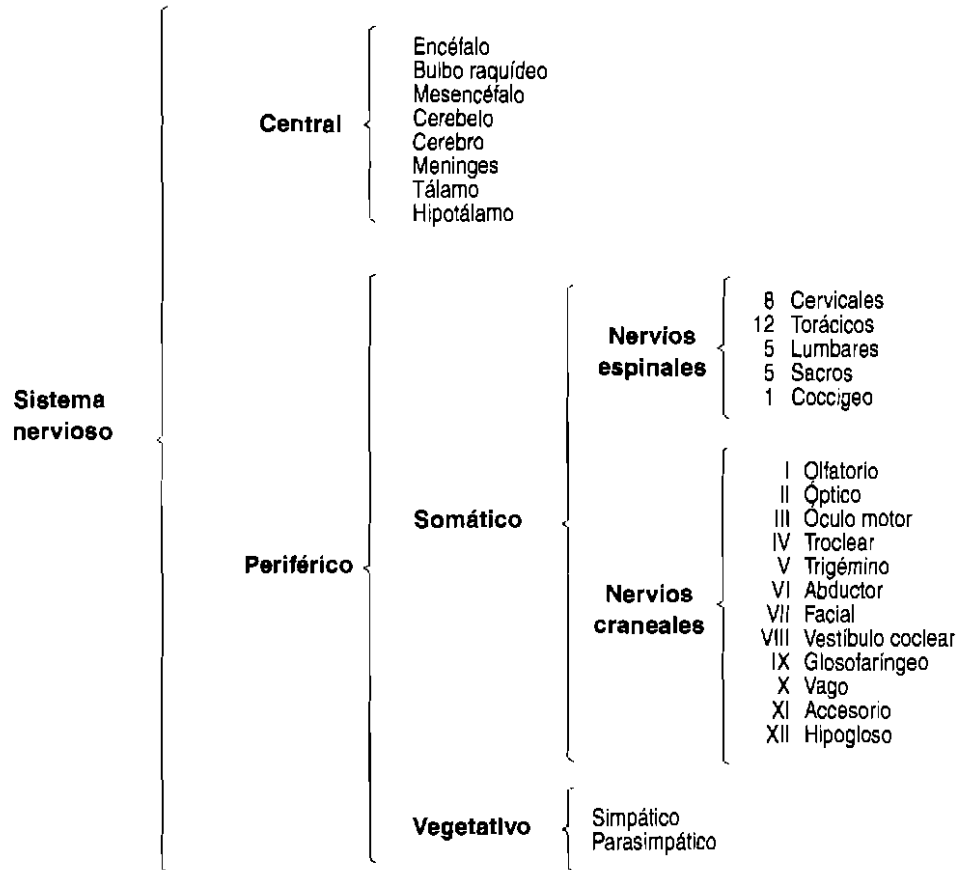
Sistema nervioso

Central

Encéfalo
Bulbo raquídeo
Mesencéfalo
Cerebelo
Cerebro
Meninges
Tálamo
Hipotálamo

Periférico

Somático

Nervios espinales

8 Cervicales
12 Torácicos
5 Lumbares
5 Sacros
1 Coccigeo

Nervios craneales

I Olfatorio
II Óptico
III Óculo motor
IV Troclear
V Trigémino
VI Abductor
VII Facial
VIII Vestíbulo coclear
IX Glosofaríngeo
X Vago
XI Accesorio
XII Hipogloso

Vegetativo

Simpático
Parasimpático